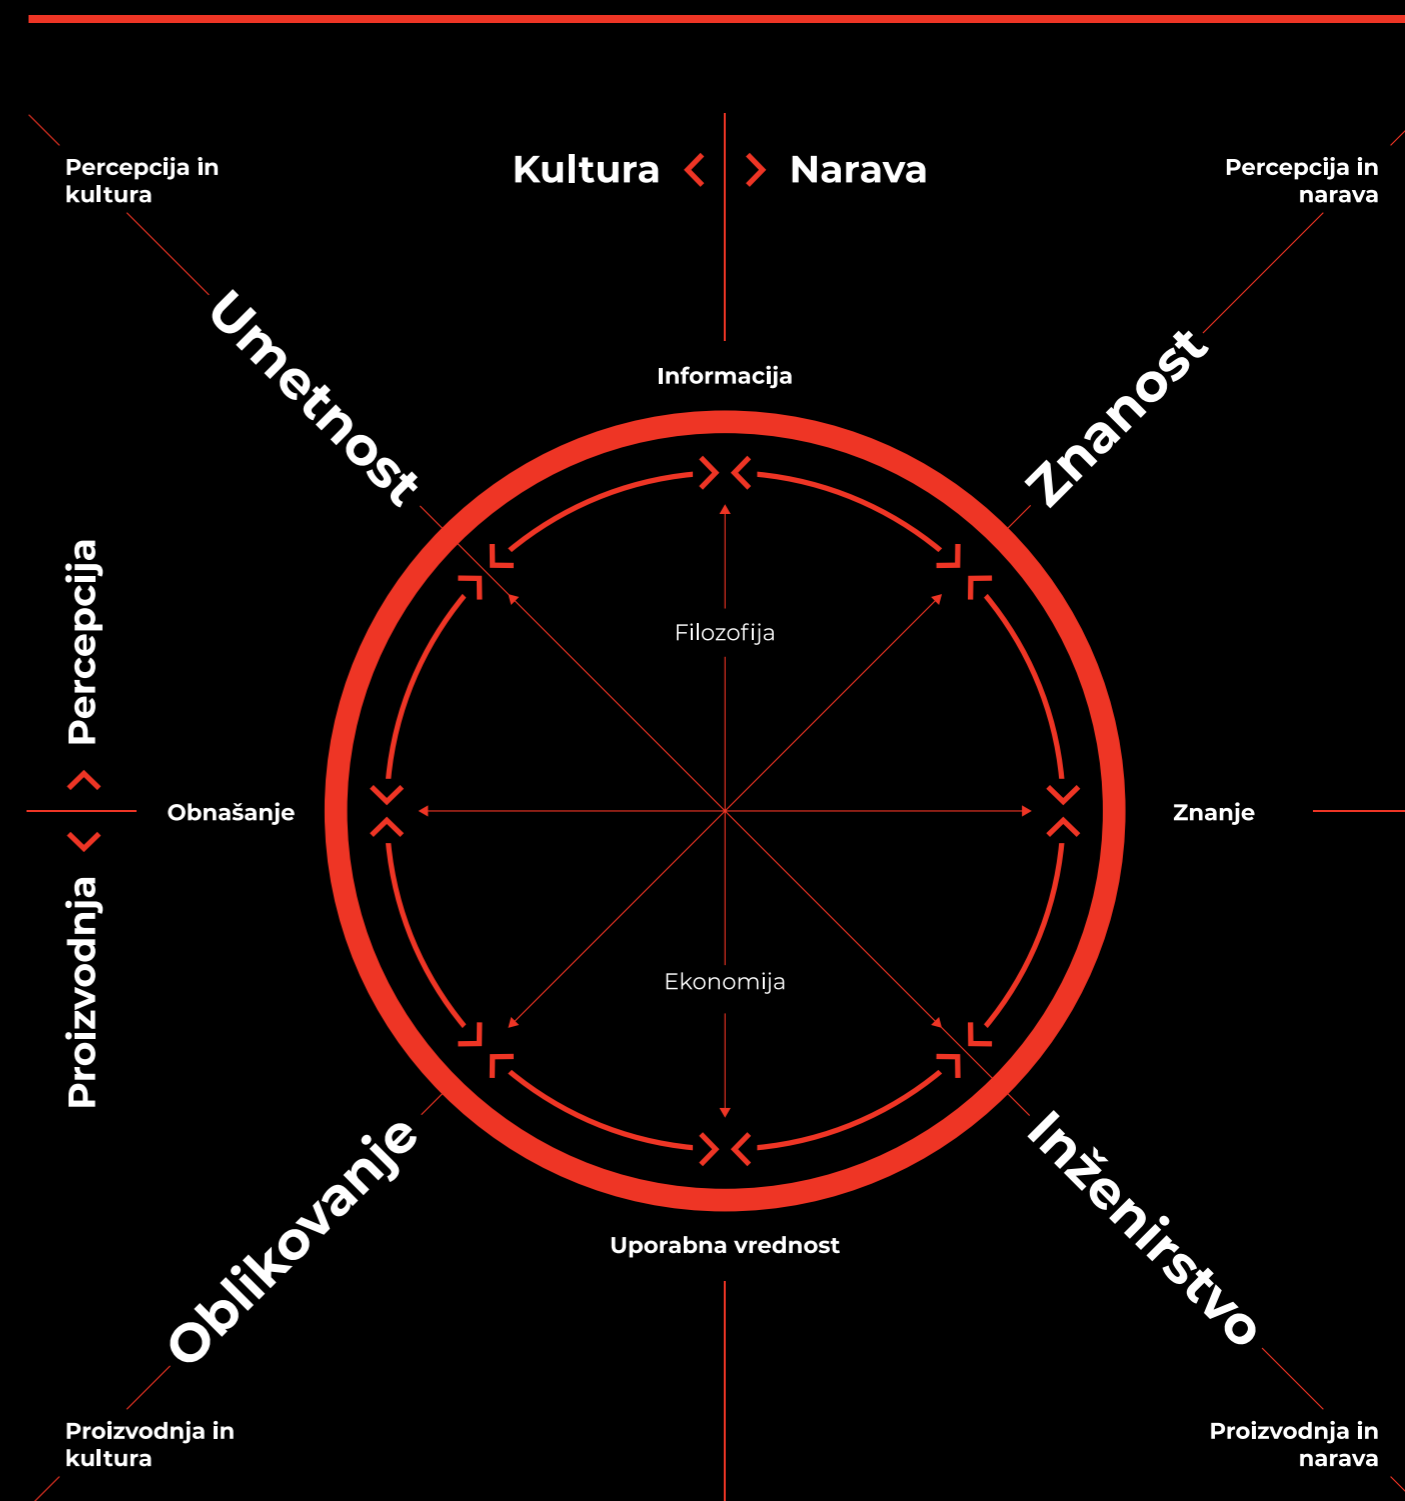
Percepcija in kultura

Kultura

Narava

Percepcija in narava

Umetnost

Znanost

Informacija

Percepcija

Filozofija

Obnašanje

Znanje

Proizvodnja

Ekonomija

Oblikovanje

Inženirstvo

Uporabna vrednost

Proizvodnja in kultura

Proizvodnja in narava